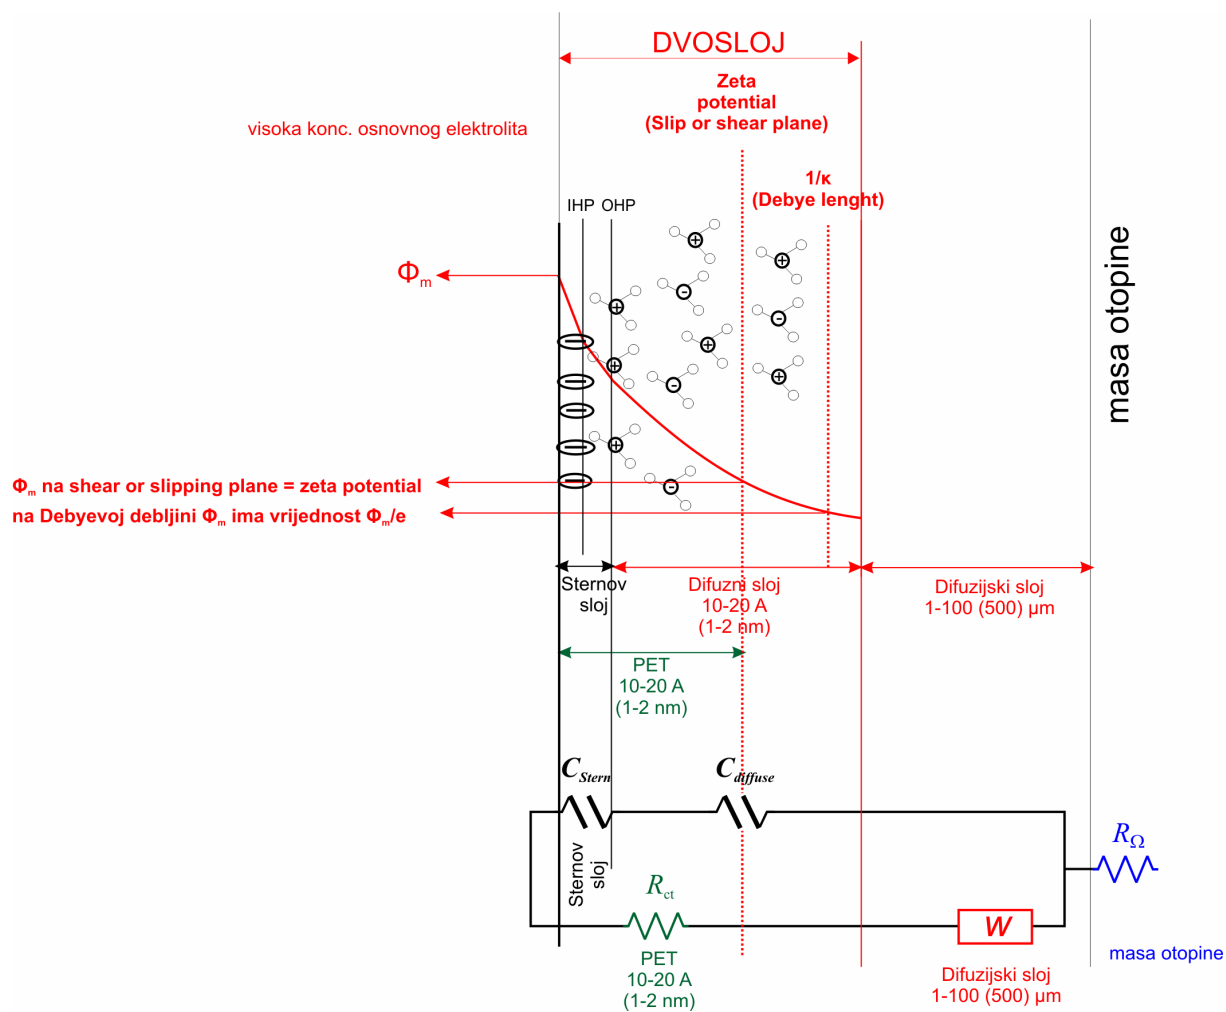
DVOSLOJ

Zeta potential (Slip or shear plane)

visoka konc. osnovnog elektrolita

1/κ (Debye lenght)

IHP OHP

$\Phi_m$

masa otopine

$\Phi_m$ na shear or slipping plane = zeta potential

na Debyevoj debljini $\Phi_m$ ima vrijednost $\Phi_m$/e

Sternov sloj

Difuzni sloj 10-20 A (1-2 nm)

Difuzijski sloj 1-100 (500) μm

PET 10-20 A (1-2 nm)

$C_{Stern}$

$C_{diffuse}$

$R_\Omega$

Sternov sloj

$R_{ct}$

W

PET 10-20 A (1-2 nm)

Difuzijski sloj 1-100 (500) μm

masa otopine